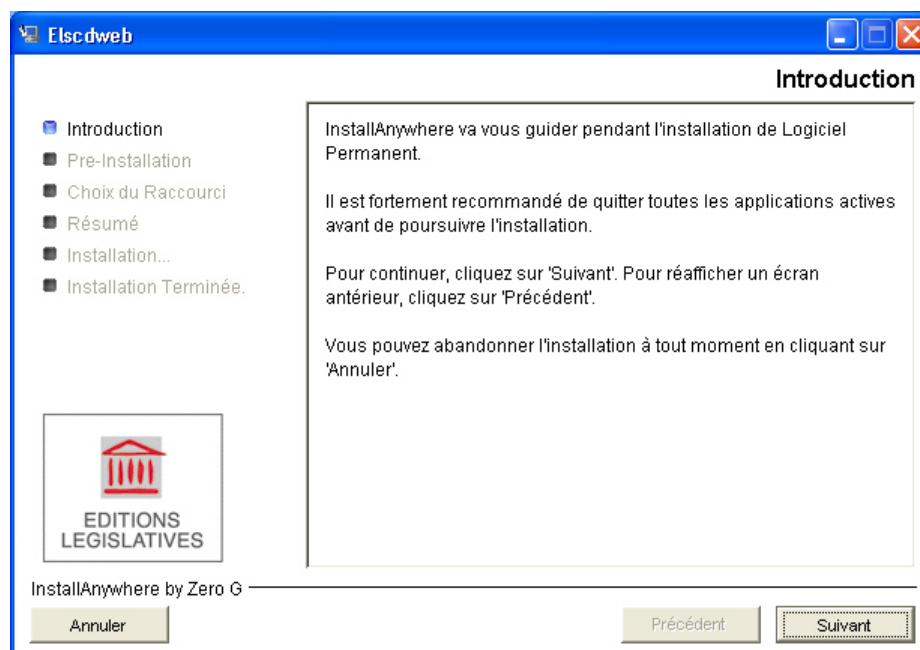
Elscdweb

Introduction

Introduction
Pre-Installation
Choix du Raccourci
Résumé
Installation...
Installation Terminée.

InstallAnywhere va vous guider pendant l'installation de Logiciel Permanent.

Il est fortement recommandé de quitter toutes les applications actives avant de poursuivre l'installation.

Pour continuer, cliquez sur 'Suivant'. Pour réafficher un écran antérieur, cliquez sur 'Précédent'.

Vous pouvez abandonner l'installation à tout moment en cliquant sur 'Annuler'.

EDITIONS LEGISLATIVES

InstallAnywhere by Zero G

Annuler

Précédent

Suivant